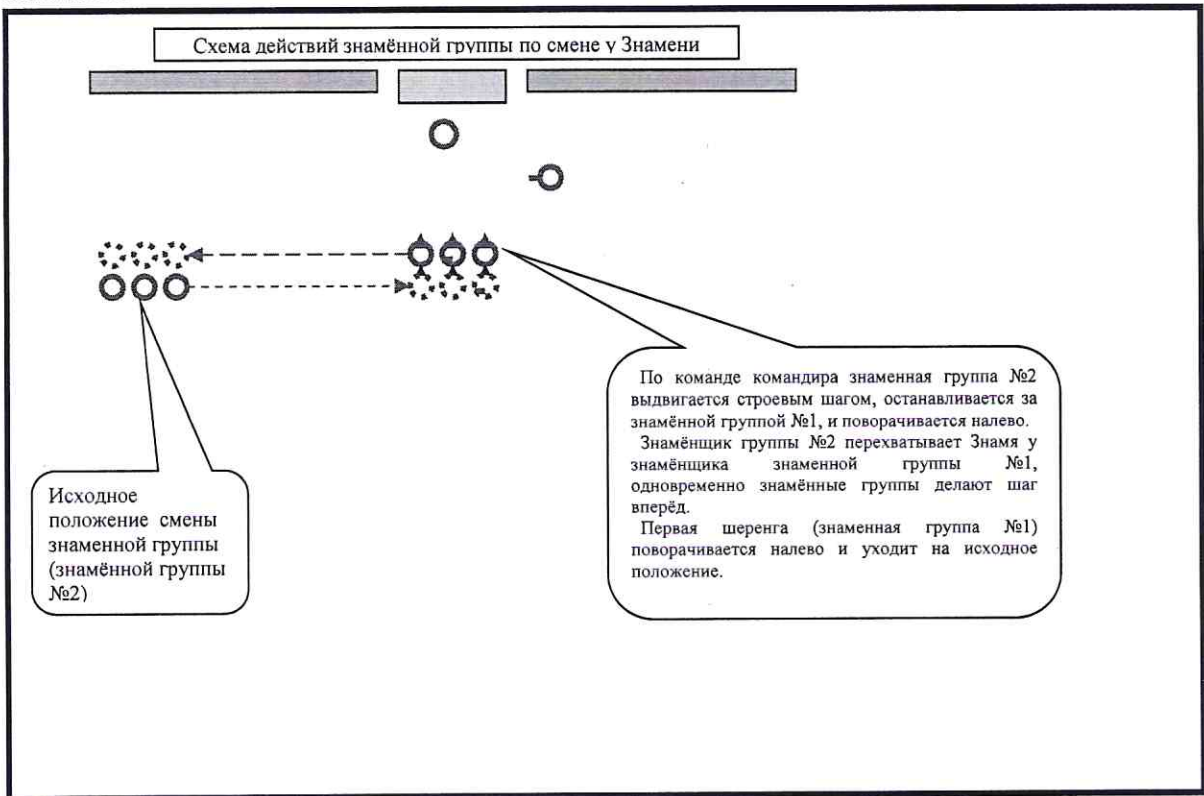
Схема действий знамённой группы по смене у Знамени

По команде командира знаменная группа №2 выдвигается строевым шагом, останавливается за знамённой группой №1, и поворачивается налево.

Знамёнщик группы №2 перехватывает Знамя у знамёнщика знаменной группы №1, одновременно знамённые группы делают шаг вперёд.

Первая шеренга (знаменная группа №1) поворачивается налево и уходит на исходное положение.

Исходное положение смены знаменной группы (знамённой группы №2)